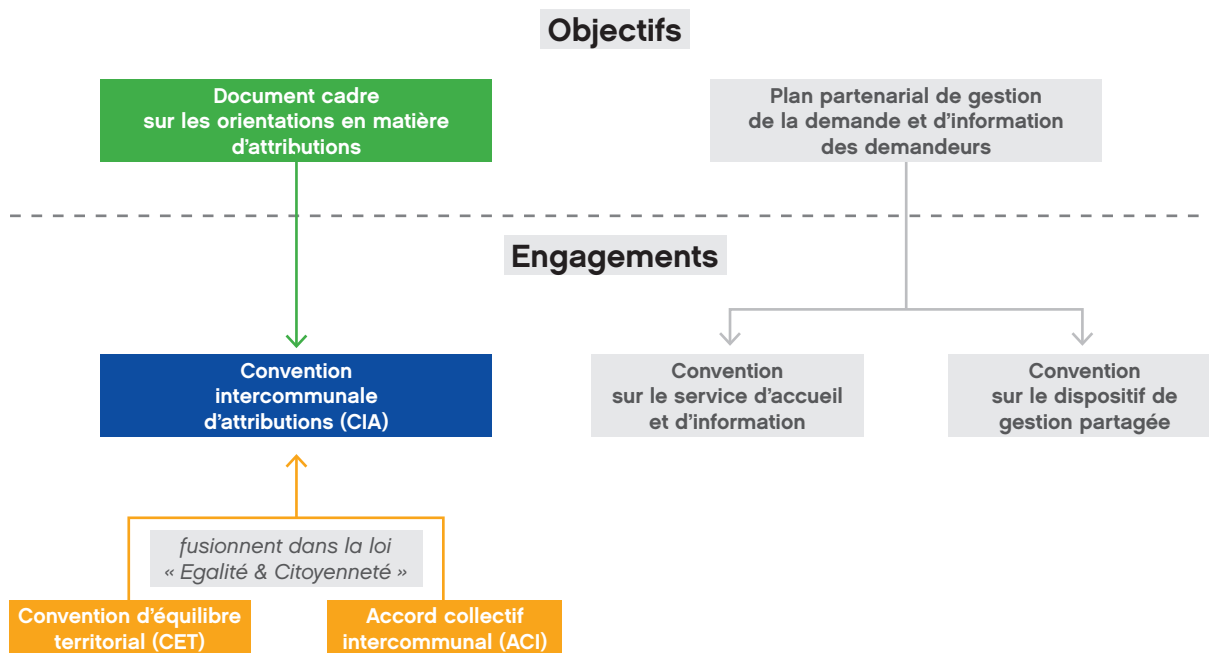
Objectifs

Document cadre sur les orientations en matière d'attributions

Plan partenarial de gestion de la demande et d'information des demandeurs

Engagements

Convention intercommunale d'attributions (CIA)

Convention sur le service d'accueil et d'information

Convention sur le dispositif de gestion partagée

fusionnent dans la loi « Egalité & Citoyenneté »

Convention d'équilibre territorial (CET)

Accord collectif intercommunal (ACI)